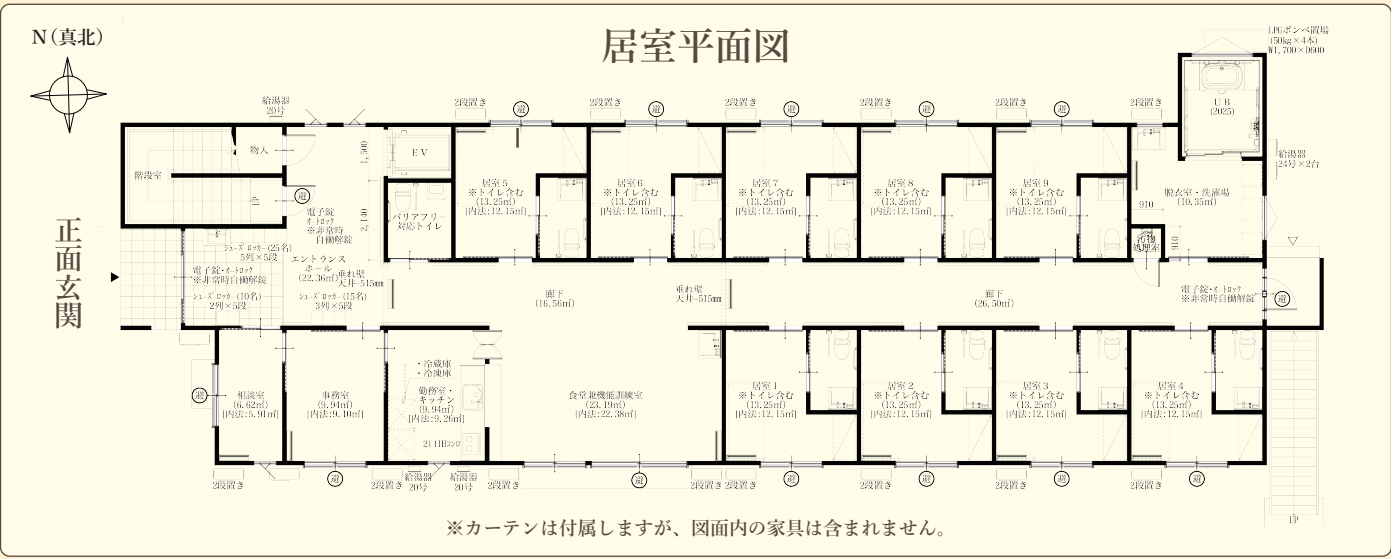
N(真北)

居室平面図

LPGボンベ置場
(50kg×4本)
W1,700×D600

給湯器
20号

2段置き
2段置き
2段置き
2段置き
2段置き
2段置き

避
避
避
避
避
避

UB
(2025)

給湯器
24号×2台

階段室
物入
EV
1,500

電子錠
オートロック
※非常時
自動解錠

バリアフリー
対応トイレ

居室5
※トイレ含む
(13.25㎡)
[内法:12.15㎡]

居室6
※トイレ含む
(13.25㎡)
[内法:12.15㎡]

居室7
※トイレ含む
(13.25㎡)
[内法:12.15㎡]

居室8
※トイレ含む
(13.25㎡)
[内法:12.15㎡]

居室9
※トイレ含む
(13.25㎡)
[内法:12.15㎡]

脱衣室・洗濯場
(10.35㎡)

910
910

汚物
処理室

正面玄関

シューズロッカー(25名)
5列×5段

エントランス
ホール
(22.36㎡)

垂れ壁
天井-515㎜

電子錠・オートロック
※非常時自動解錠

シューズロッカー(10名)
2列×5段

シューズロッカー(15名)
3列×5段

廊下
(16.56㎡)

垂れ壁
天井-515㎜

廊下
(26.50㎡)

電子錠・オートロック
※非常時自動解錠

相談室
(6.62㎡)
[内法:5.91㎡]

事務室
(9.94㎡)
[内法:9.10㎡]

・冷蔵庫
・冷凍庫

勤務室・
キッチン
(9.94㎡)
[内法:9.26㎡]

2口IHコンロ

食堂兼機能訓練室
(23.19㎡)
[内法:22.38㎡]

居室1
※トイレ含む
(13.25㎡)
[内法:12.15㎡]

居室2
※トイレ含む
(13.25㎡)
[内法:12.15㎡]

居室3
※トイレ含む
(13.25㎡)
[内法:12.15㎡]

居室4
※トイレ含む
(13.25㎡)
[内法:12.15㎡]

2段置き
2段置き
給湯器
20号
給湯器
20号
2段置き
2段置き
2段置き
2段置き
2段置き
2段置き
2段置き

UP

※カーテンは付属しますが、図面内の家具は含まれません。